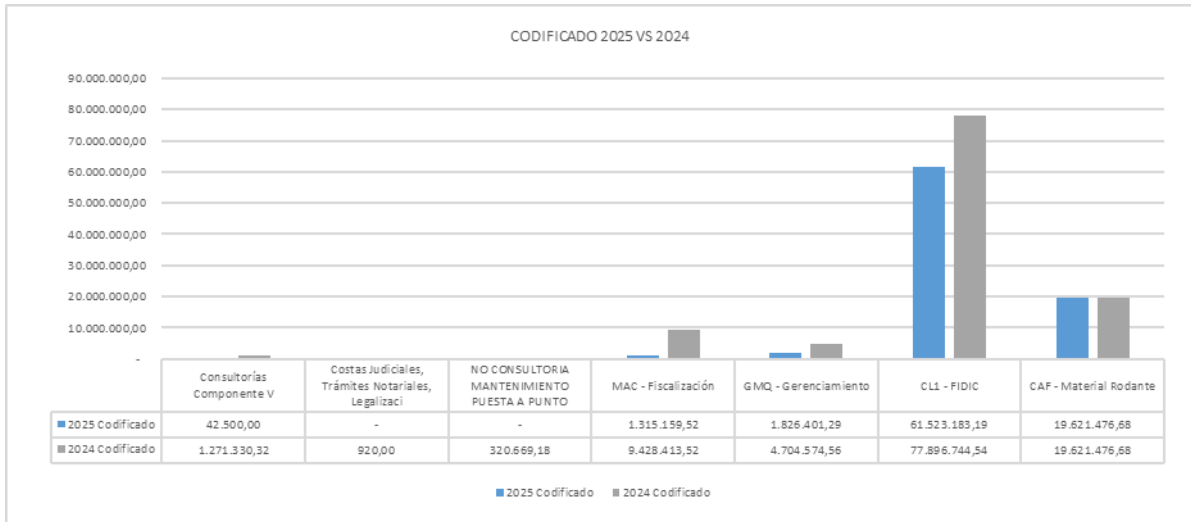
CODIFICADO 2025 VS 2024

90.000.000,00
80.000.000,00
70.000.000,00
60.000.000,00
50.000.000,00
40.000.000,00
30.000.000,00
20.000.000,00
10.000.000,00
-

| | Consultorías Componente V | Costas Judiciales, Trámites Notariales, Legalizaci | NO CONSULTORIA MANTENIMIENTO PUESTA A PUNTO | MAC - Fiscalización | GMQ - Gerenciamiento | CL1 - FIDIC | CAF - Material Rodante |
|---|---|---|---|---|---|---|---|
| 2025 Codificado | 42.500,00 | - | - | 1.315.159,52 | 1.826.401,29 | 61.523.183,19 | 19.621.476,68 |
| 2024 Codificado | 1.271.330,32 | 920,00 | 320.669,18 | 9.428.413,52 | 4.704.574,56 | 77.896.744,54 | 19.621.476,68 |

2025 Codificado 2024 Codificado